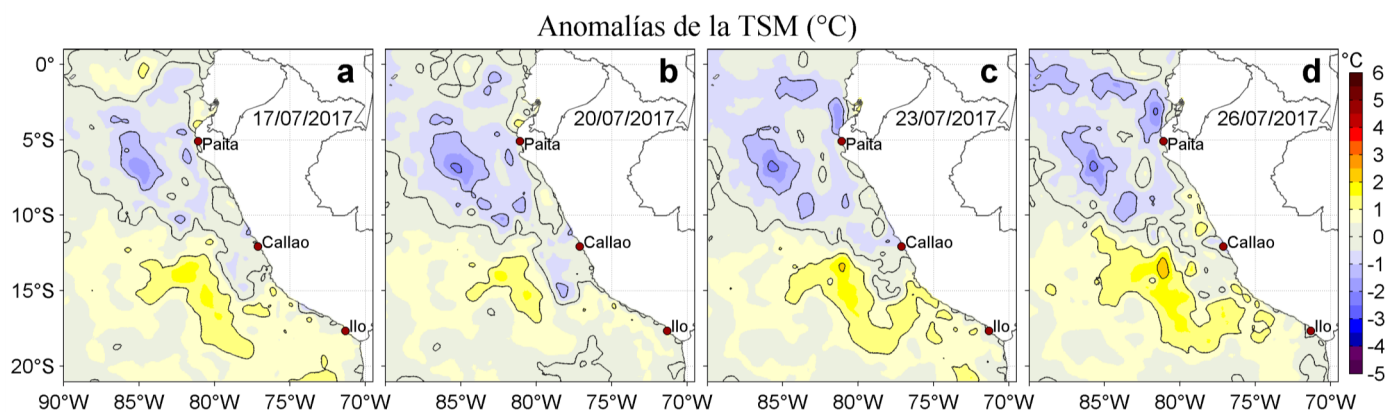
Anomalías de la TSM (°C)

0°
5°S
10°S
15°S
20°S

a
17/07/2017
Paita
Callao
Ilo

b
20/07/2017
Paita
Callao
Ilo

c
23/07/2017
Paita
Callao
Ilo

d
26/07/2017
Paita
Callao
Ilo

90°W 85°W 80°W 75°W 70°W 85°W 80°W 75°W 70°W 85°W 80°W 75°W 70°W 85°W 80°W 75°W 70°W

°C
6
5
4
3
2
1
0
-1
-2
-3
-4
-5